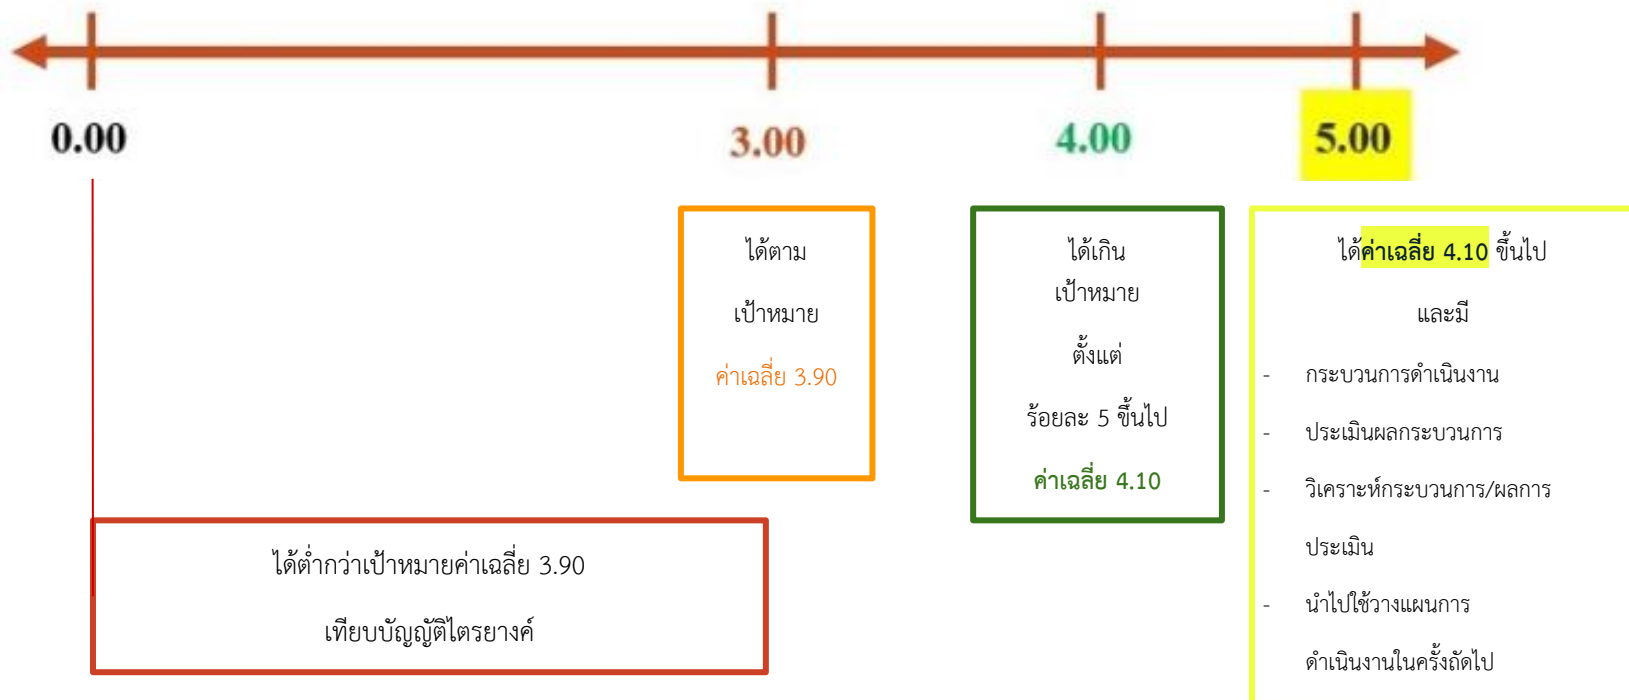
0.00

3.00

4.00

5.00

ได้ตาม

เป้าหมาย

ค่าเฉลี่ย 3.90

ได้เกิน

เป้าหมาย

ตั้งแต่

ร้อยละ 5 ขึ้นไป

ค่าเฉลี่ย 4.10

ได้ค่าเฉลี่ย 4.10 ขึ้นไป

และมี

- กระบวนการดำเนินงาน

- ประเมินผลกระบวนการ

- วิเคราะห์กระบวนการ/ผลการประเมิน

- นำไปใช้วางแผนการดำเนินงานในครั้งถัดไป

ได้ต่ำกว่าเป้าหมายค่าเฉลี่ย 3.90

เทียบบัญญัติไตรยางศ์